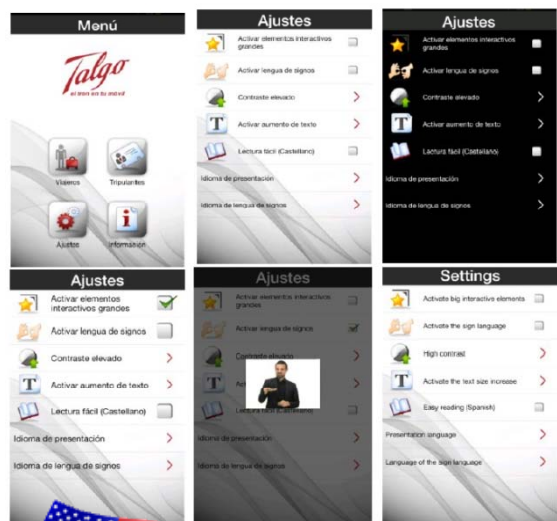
Menú

Talgo
el tren en tu móvil

Viajeros
Tripulantes
Ajustes
Información

Ajustes

Activar elementos interactivos grandes
Activar lengua de signos
Contraste elevado
Activar aumento de texto
Lectura fácil (Castellano)
Idioma de presentación
Idioma de lengua de signos

Ajustes

Activar elementos interactivos grandes
Activar lengua de signos
Contraste elevado
Activar aumento de texto
Lectura fácil (Castellano)
Idioma de presentación
Idioma de lengua de signos

Ajustes

Activar elementos interactivos grandes
Activar lengua de signos
Contraste elevado
Activar aumento de texto
Lectura fácil (Castellano)
Idioma de presentación
Idioma de lengua de signos

Ajustes

Activar elementos interactivos grandes
Activar lengua de signos
Contraste elevado
Ac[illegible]
Lectura fácil (Castellano)
Idioma de presentación
Idioma de lengua de signos

Settings

Activate big interactive elements
Activate the sign language
High contrast
Activate the text size increase
Easy reading (Spanish)
Presentation language
Language of the sign language